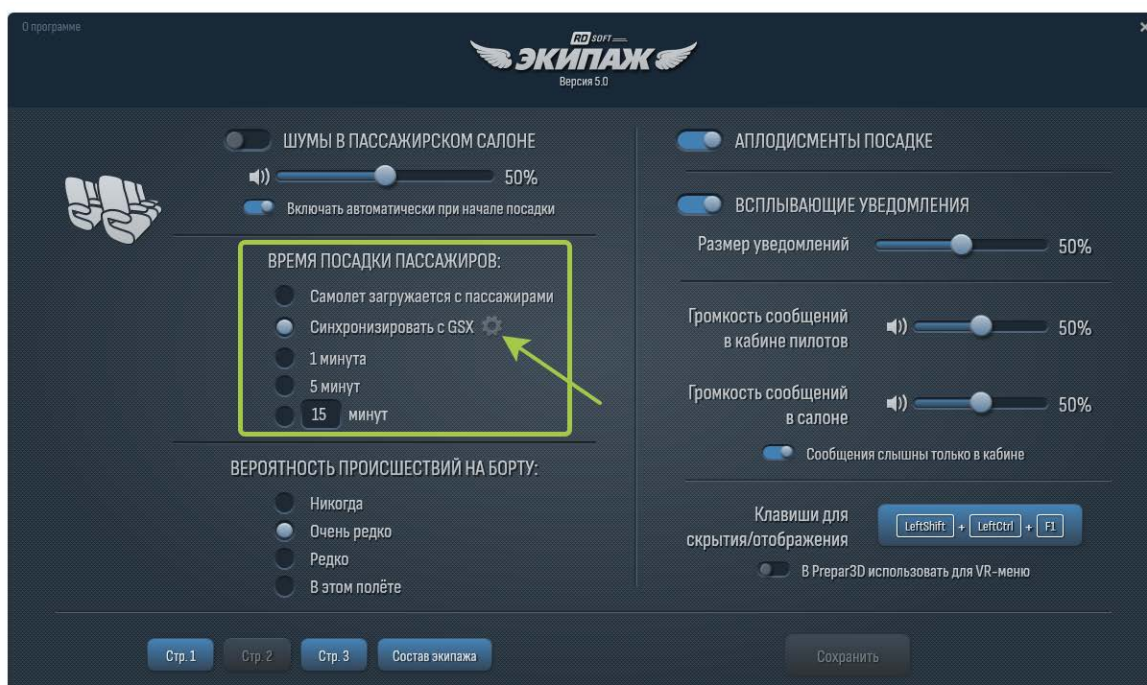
О программе

RD SOFT
ЭКИПАЖ
Версия 5.0

ШУМЫ В ПАССАЖИРСКОМ САЛОНЕ

50%

Включать автоматически при начале посадки

ВРЕМЯ ПОСАДКИ ПАССАЖИРОВ:

Самолет загружается с пассажирами

Синхронизировать с GSX

1 минута

5 минут

15 минут

ВЕРОЯТНОСТЬ ПРОИСШЕСТВИЙ НА БОРТУ:

Никогда

Очень редко

Редко

В этом полёте

АПЛОДИСМЕНТЫ ПОСАДКЕ

ВСПЛЫВАЮЩИЕ УВЕДОМЛЕНИЯ

Размер уведомлений 50%

Громкость сообщений в кабине пилотов 50%

Громкость сообщений в салоне 50%

Сообщения слышны только в кабине

Клавиши для скрытия/отображения LeftShift + LeftCtrl + F1

В Prepar3D использовать для VR-меню

Стр.1 Стр.2 Стр.3 Состав экипажа

Сохранить